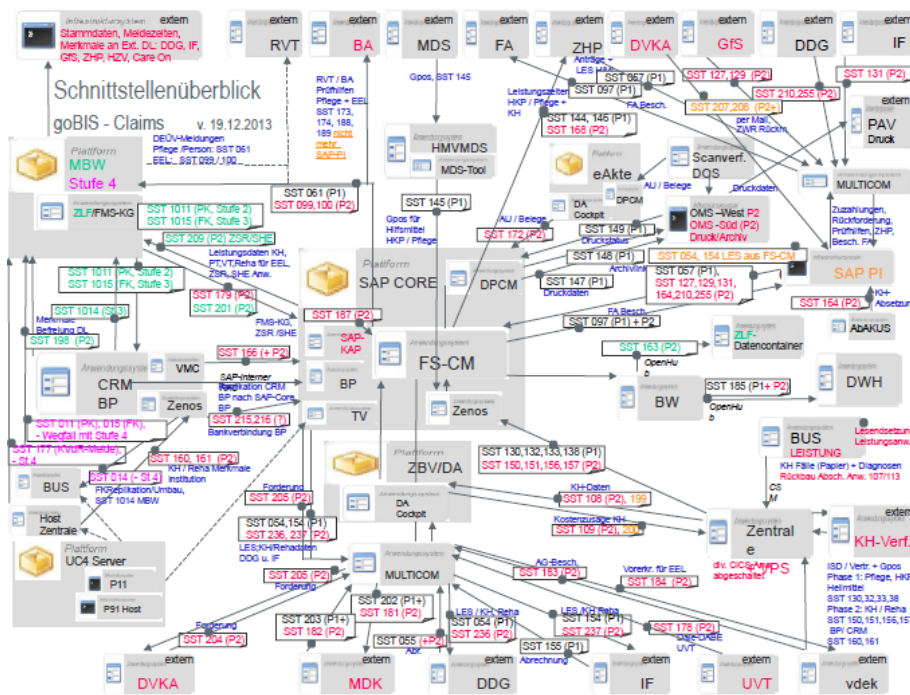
Infrastrukturpsystem extern
Stammdaten, Meldezeiten, Merkmale an Ext. DL: DDG, IF, GfS, ZHP, HZV, Care On

extern RVT
extern BA
extern MDS
extern FA
extern ZHP
extern DVKA
extern GfS
extern DDG
extern IF

Schnittstellenüberblick
goBIS - Claims v. 19.12.2013

DEÜV-Meldungen
Pflege /Person: SST 061
EEL: SST 099 / 100

Platform
MBW
Stufe 4

RVT / BA
Prüfhilfen
Pflege + EEL
SST 173, 174, 188, 189 nicht mehr SAP-PI

Gpos, SST 145

HMVMDS
MDS-Tool

Anträge + LES HKP
Leistungsdaten HKP / Pflege + KH

SST 067 (P1)
SST 097 (P1)
FA Besch.
SST 127,129 (P2)
SST 131 (P2)
SST 207,208 (P2+)
per Mail, ZWR Rückm.
SST 210,255 (P2)

PAV
Druck

SST 144, 146 (P1)
SST 168 (P2)

Platform
eAkte

Scanverf. DOS

MULTICOM

SST 061 (P1)
SST 099,100 (P2)

ZLF/FMS-KG
SST 1011 (PK, Stufe 2)
SST 1015 (FK, Stufe 3)

SST 145 (P1)
Gpos für Hilfsmittel HKP / Pflege

AU / Belege
DA Cockpit
DPCM
Druckdaten

OMS –West P2
OMS -Süd (P2)
Druck/Archiv

Zuzahlungen, Rückforderung, Prüfhilfen, ZHP, Besch. FA

SST 209 (P2) ZSR/SHE

AU / Belege
SST 172 (P2)
SST 149 (P1)
Druckstatus

Leistungsdaten KH, PT,VT,Reha für EEL, ZSR, SHE Anw.

SST 1011 (PK, Stufe 2)
SST 1015 (FK, Stufe 3)

Platform
SAP CORE

SST 148 (P1)
Archivlink
SST 054, 154 LES aus FS-CM

SAP PI

SST 179 (P2)
SST 201 (P2)

DPCM

SST 147 (P1)
Druckdaten

SST 057 (P1),
SST 127,129,131, 164,210,255 (P2)

KH-Abrechnung

Merkmale Befreiung DL
SST 1014 (St 3)
SST 198 (P2)

FMS-KG, ZSR /SHE

SST 187 (P2)

SAP-KAP

FA Besch.
SST 097 (P1) + P2

SST 164 (P2)

AbAKUS

ZLF-Datencontainer

SST 166 (+ P2)

CRM
BP
VMC

SAP-Interner Replikation CRM BP nach SAP-Core

BP

FS-CM

SST 163 (P2)
OpenHub

DWH

Zenos

SST 215,216 (?)
Bankverbindung BP

TV

Zenos

BW
SST 185 (P1+ P2)
OpenHub

SST 011 (PK), 015 (FK), - Wegfall mit Stufe 4

SST 177 (Kvdr-Meldung) - St 4

SST 160, 161 (P2)
KH / Reha Merkmale Institution

SST 014 (- St 4)
FKReplikation/Umbau, SST 1014 MBW

BUS

Platform
ZBV/DA

SST 130,132,133,138 (P1)
SST 150,151,156,157 (P2)

BUS
LEISTUNG

Leistungsanw.

KH Fälle (Papier) + Diagnosen
Rückbau Absch. Anw. 107/113

Host
Zentrale

Forderung
SST 205 (P2)

DA Cockpit

KH-Daten
SST 108 (P2), 199

CSM

SST 054,154 (P1)
SST 236, 237 (P2)

Kostenzusage KH
SST 109 (P2), 200

Zentrale
PS

KH-Verf.

Platform
UC4 Server
P11
P91 Host

LES;KH/Rehadaten DDG u. IF

SST 205 (P2)
Forderung

MULTICOM

AU-Besch.
SST 183 (P2)

Vorerkr. für EEL
SST 184 (P2)

div. CICS-Anw. abgeschaltet

ISD / Vertr. + Gpos
Phase 1: Pflege, HKP, Heilmittel
SST 130,32,33,38
Phase 2: KH / Reha
SST 150,151,156,157
BP/ CRM
SST 160,161

Forderung
SST 204 (P2)

SST 202 (P1+)
SST 181 (P2)

SST 203 (P1+)
SST 182 (P2)

SST 055 (+P2)
Abr.

LES / KH / Reha
SST 054 (P1)
SST 236 (P2)

SST 155 (P1)
Abrechnung

LES / KH / Reha
SST 154 (P1)
SST 237 (P2)

SST 178 (P2)
DATABASE UVT

extern DVKA
extern MDK
extern DDG
extern IF
extern UVT
extern vdek